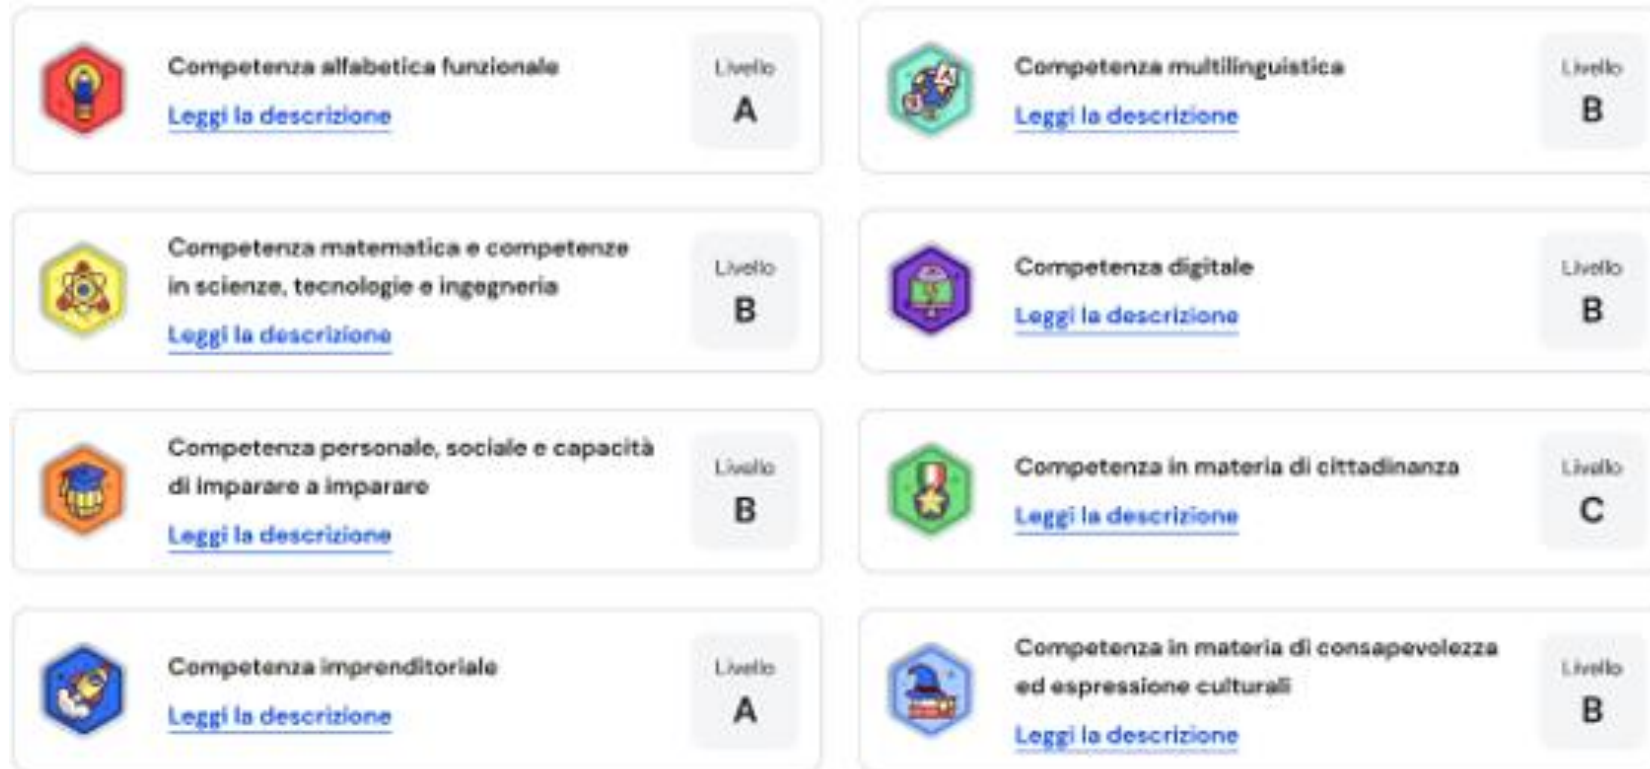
Competenza alfabetica funzionale
Leggi la descrizione
Livello
A

Competenza multilinguistica
Leggi la descrizione
Livello
B

Competenza matematica e competenze in scienze, tecnologie e ingegneria
Leggi la descrizione
Livello
B

Competenza digitale
Leggi la descrizione
Livello
B

Competenza personale, sociale e capacità di imparare a imparare
Leggi la descrizione
Livello
B

Competenza in materia di cittadinanza
Leggi la descrizione
Livello
C

Competenza imprenditoriale
Leggi la descrizione
Livello
A

Competenza in materia di consapevolezza ed espressione culturali
Leggi la descrizione
Livello
B